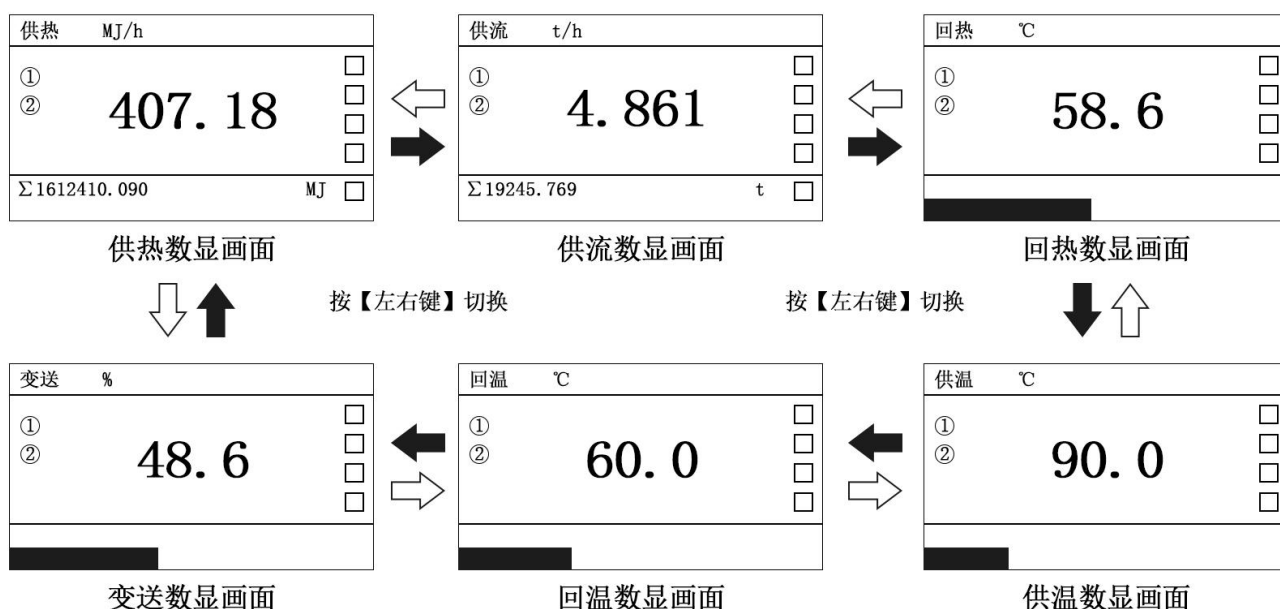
供热 MJ/h
①
②
407. 18
Σ1612410. 090 MJ

供热数显画面

供流 t/h
①
②
4. 861
Σ19245. 769 t

供流数显画面

回热 ℃
①
②
58. 6

回热数显画面

按【左右键】切换

按【左右键】切换

变送 %
①
②
48. 6

变送数显画面

回温 ℃
①
②
60. 0

回温数显画面

供温 ℃
①
②
90. 0

供温数显画面